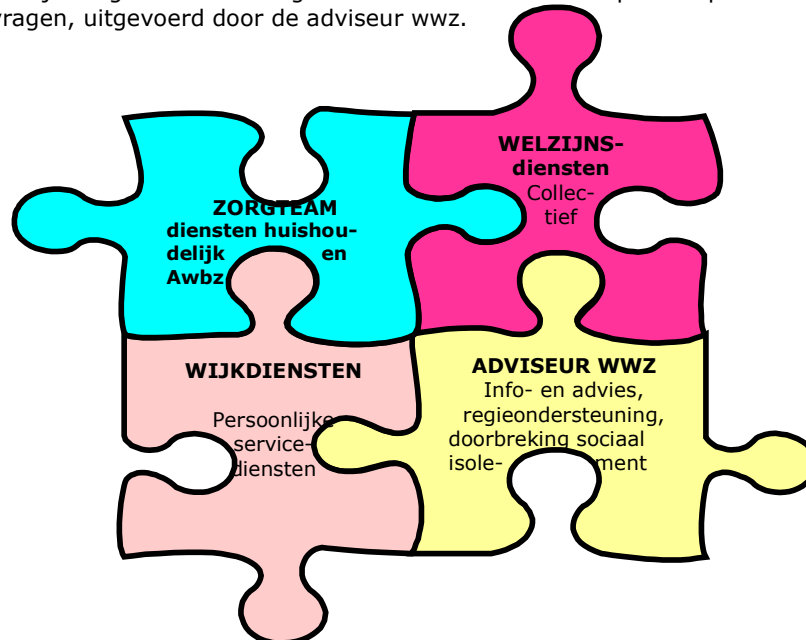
vragen, uitgevoerd door de adviseur wwz.

WELZIJNS-diensten
Collectief

ZORGTEAM
diensten huishoudelijk en Awbz

WIJKDIENSTEN
Persoonlijke service-diensten

ADVISEUR WWZ
Info- en advies, regieondersteuning, doorbreking sociaal isole- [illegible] ment